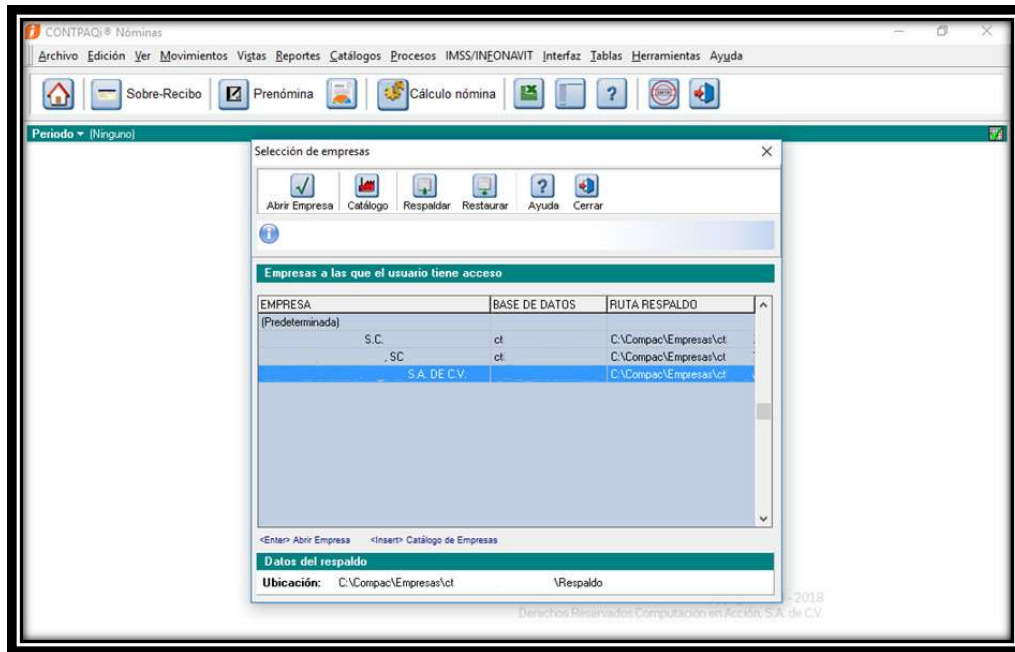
CONTPAQi® Nóminas

Archivo Edición Ver Movimientos Vistas Reportes Catálogos Procesos IMSS/INFONAVIT Interfaz Tablas Herramientas Ayuda

Sobre-Recibo Prenómina Cálculo nómina

Periodo ▾ (Ninguno)

Selección de empresas

Abrir Empresa Catálogo Respaldar Restaurar Ayuda Cerrar

Empresas a las que el usuario tiene acceso

| EMPRESA | BASE DE DATOS | RUTA RESPALDO |
|---|---|---|
| (Predeterminada) | | |
| S.C. | ct | C:\Compac\Empresas\ct |
| , SC | ct | C:\Compac\Empresas\ct |
| S.A. DE C.V. | | C:\Compac\Empresas\ct |

<Enter> Abrir Empresa <Insert> Catálogo de Empresas

Datos del respaldo

Ubicación: C:\Compac\Empresas\ct \Respaldo

- 2018
Derechos Reservados Computación en Acción, S.A. de C.V.